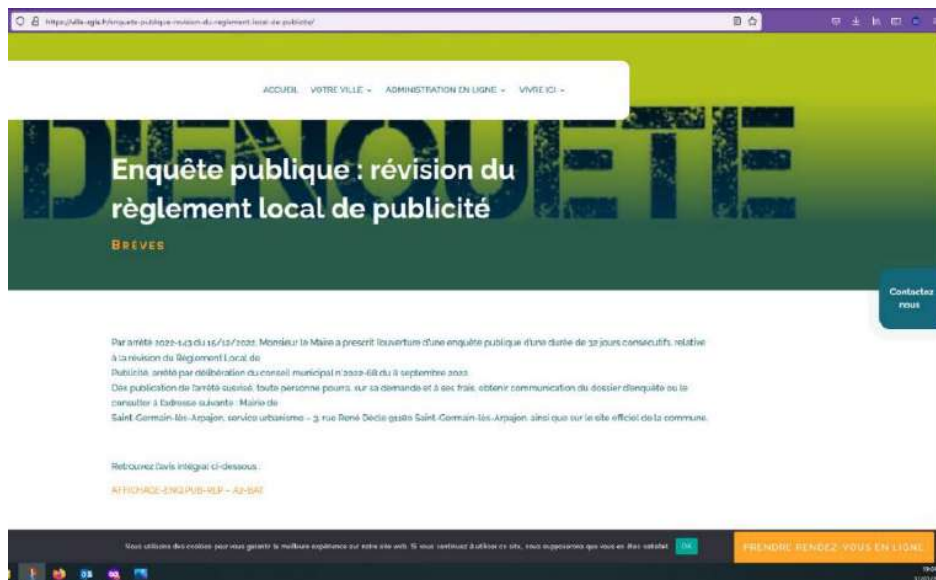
https://ville-sgla.fr/enquete-publique-revision-du-reglement-local-de-publicite/

ACCUEIL VOTRE VILLE ADMINISTRATION EN LIGNE VIVRE ICI

D'ENQUÊTE

Enquête publique : révision du règlement local de publicité

BRÈVES

Contactez nous

Par arrêté 2022-143 du 16/12/2022, Monsieur le Maire a prescrit l'ouverture d'une enquête publique d'une durée de 32 jours consécutifs, relative à la révision du Règlement Local de Publicité, arrêté par délibération du conseil municipal n°2022-68 du 8 septembre 2022.

Dès publication de l'arrêté susvisé, toute personne pourra, sur sa demande et à ses frais, obtenir communication du dossier d'enquête ou le consulter à l'adresse suivante : Mairie de Saint-Germain-lès-Arpajon, service urbanisme – 3, rue René Décle 91180 Saint-Germain-lès-Arpajon, ainsi que sur le site officiel de la commune.

Retrouvez l'avis intégral ci-dessous :

AFFICHAGE-ENQPUB-RLP – A3-BAT

Nous utilisons des cookies pour vous garantir la meilleure expérience sur notre site web. Si vous continuez à utiliser ce site, nous supposerons que vous en êtes satisfait. Ok

PRENDRE RENDEZ-VOUS EN LIGNE